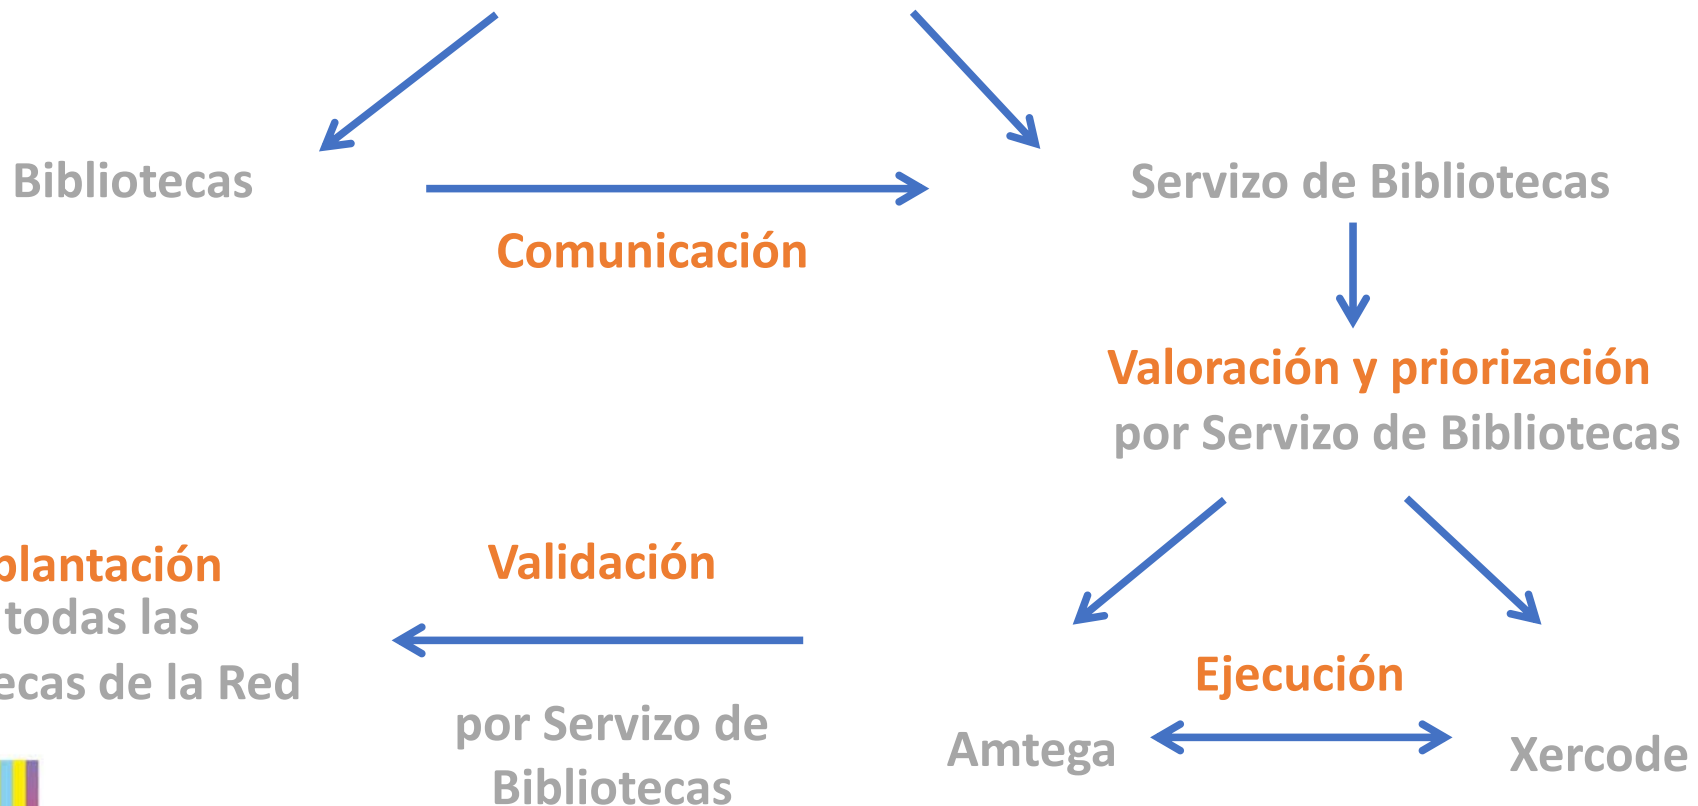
Bibliotecas

Servizo de Bibliotecas

Comunicación

Valoración y priorización
por Servizo de Bibliotecas

plantación
todas las
ecas de la Red

Validación

por Servizo de
Bibliotecas

Ejecución

Amtega

Xercode